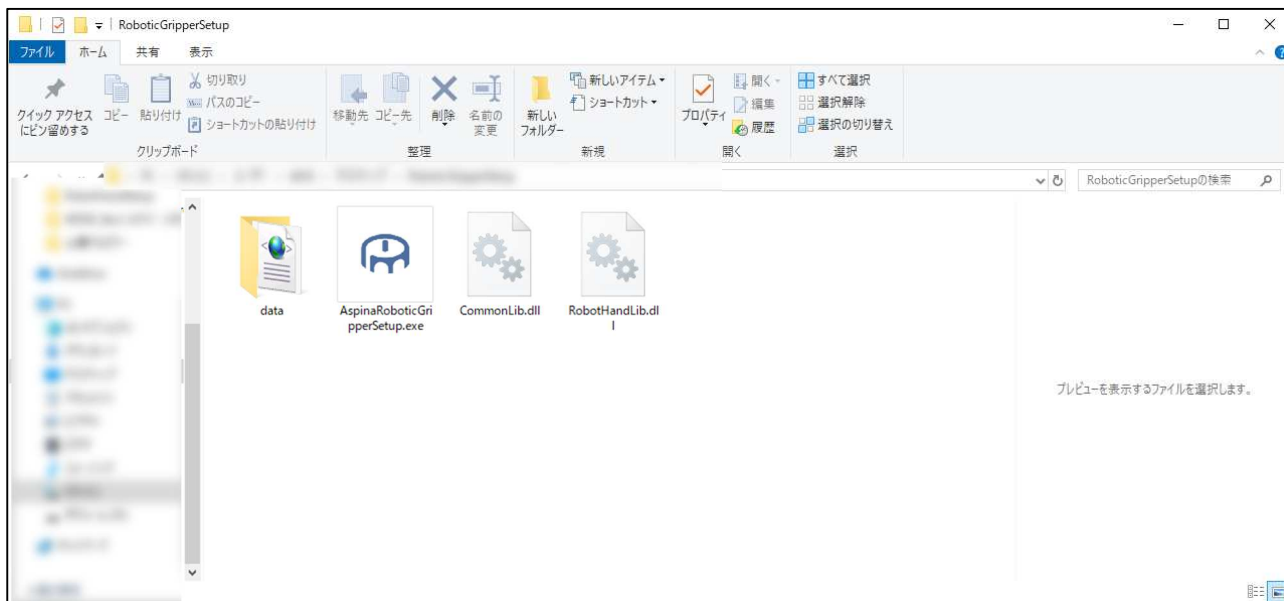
RoboticGripperSetup

ファイル ホーム 共有 表示

クイック アクセスにピン留めする コピー 貼り付け 切り取り パスのコピー ショートカットの貼り付け
クリップボード

移動先 コピー先 削除 名前の変更
整理

新しいフォルダー 新しいアイテム ショートカット
新規

プロパティ 開く 編集 履歴
開く

すべて選択 選択解除 選択の切り替え
選択

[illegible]

RoboticGripperSetupの検索

data

AspinaRoboticGripperSetup.exe

CommonLib.dll

RobotHandLib.dll

プレビューを表示するファイルを選択します。